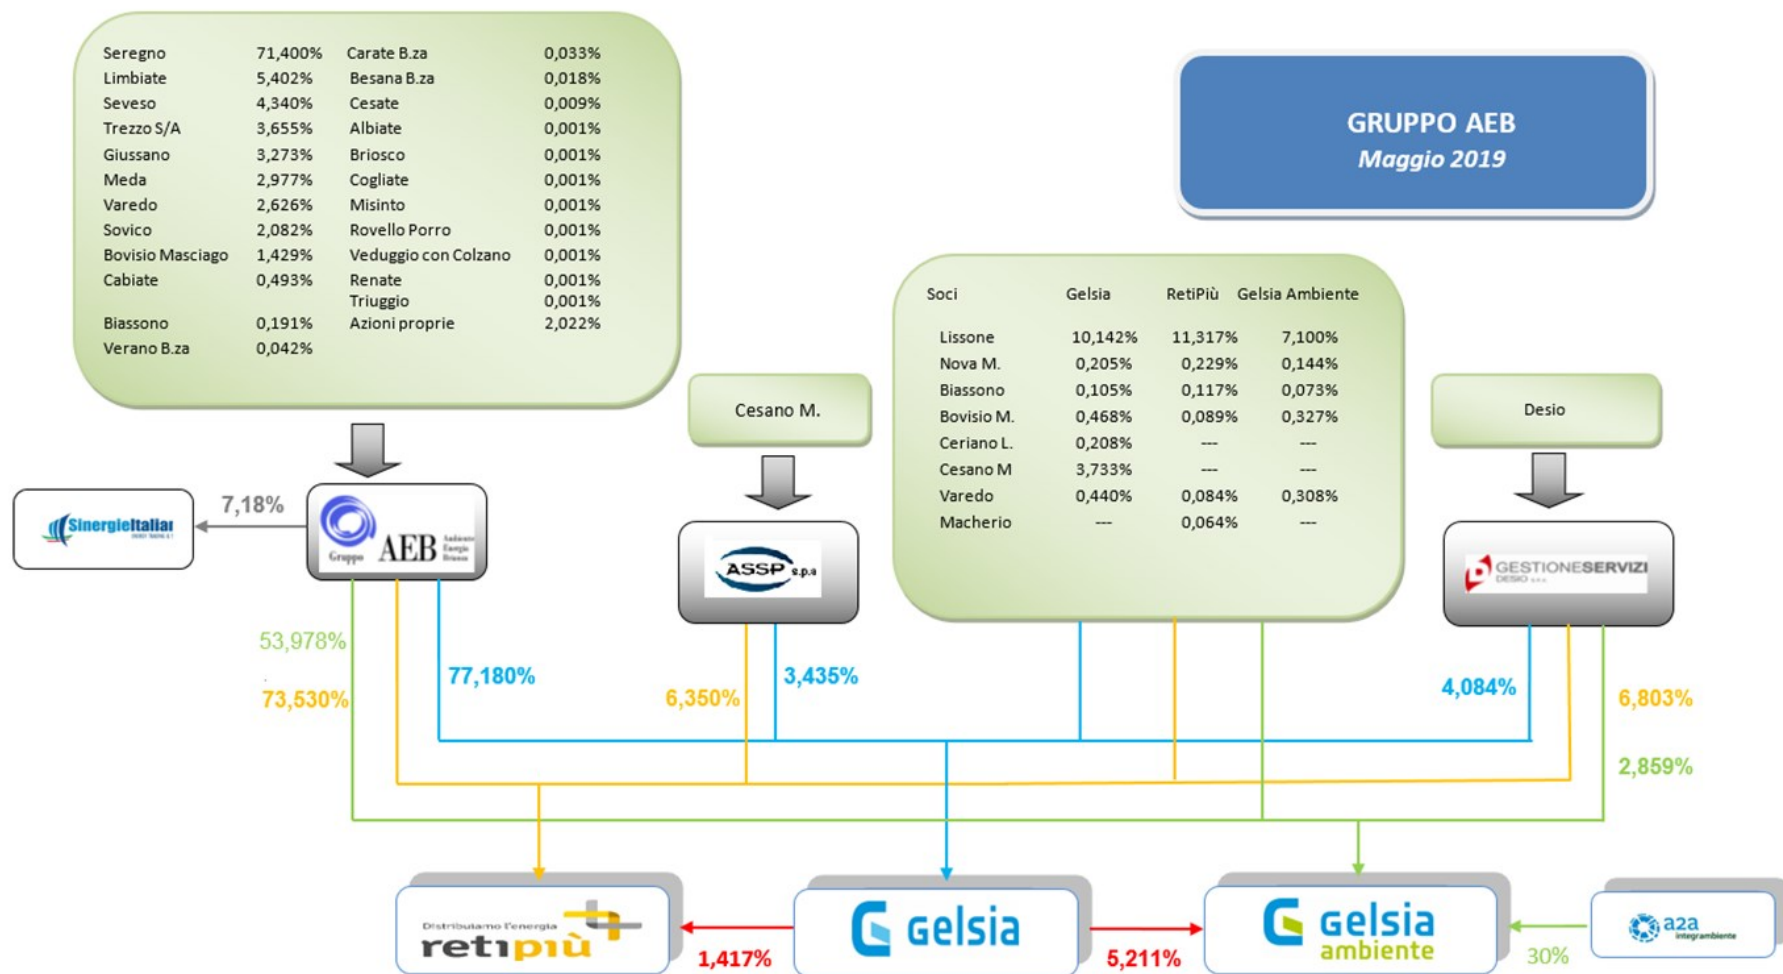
| | | | |
|---|---|---|---|
| Seregno | 71,400% | Carate B.za | 0,033% |
| Limbiate | 5,402% | Besana B.za | 0,018% |
| Seveso | 4,340% | Cesate | 0,009% |
| Trezzo S/A | 3,655% | Albiate | 0,001% |
| Giussano | 3,273% | Briosco | 0,001% |
| Meda | 2,977% | Cogliate | 0,001% |
| Varedo | 2,626% | Misinto | 0,001% |
| Sovico | 2,082% | Rovello Porro | 0,001% |
| Bovisio Masciago | 1,429% | Veduggio con Colzano | 0,001% |
| Cabiate | 0,493% | Renate | 0,001% |
| | | Triuggio | 0,001% |
| Biassono | 0,191% | Azioni proprie | 2,022% |
| Verano B.za | 0,042% | | |

GRUPPO AEB
Maggio 2019

| Soci | Gelsia | RetiPiù | Gelsia Ambiente |
|---|---|---|---|
| Lissone | 10,142% | 11,317% | 7,100% |
| Nova M. | 0,205% | 0,229% | 0,144% |
| Biassono | 0,105% | 0,117% | 0,073% |
| Bovisio M. | 0,468% | 0,089% | 0,327% |
| Ceriano L. | 0,208% | --- | --- |
| Cesano M | 3,733% | --- | --- |
| Varedo | 0,440% | 0,084% | 0,308% |
| Macherio | --- | 0,064% | --- |

Cesano M.

Desio

SinergieItalia

7,18%

Gruppo AEB Ambiente Energia Brianza

ASSP s.p.a

GESTIONESERVIZI DESIO s.r.l.

53,978%

73,530%

77,180%

6,350%

3,435%

4,084%

6,803%

2,859%

Distribuiamo l'energia retipiù

1,417%

Gelsia

5,211%

Gelsia ambiente

30%

a2a integrambiente